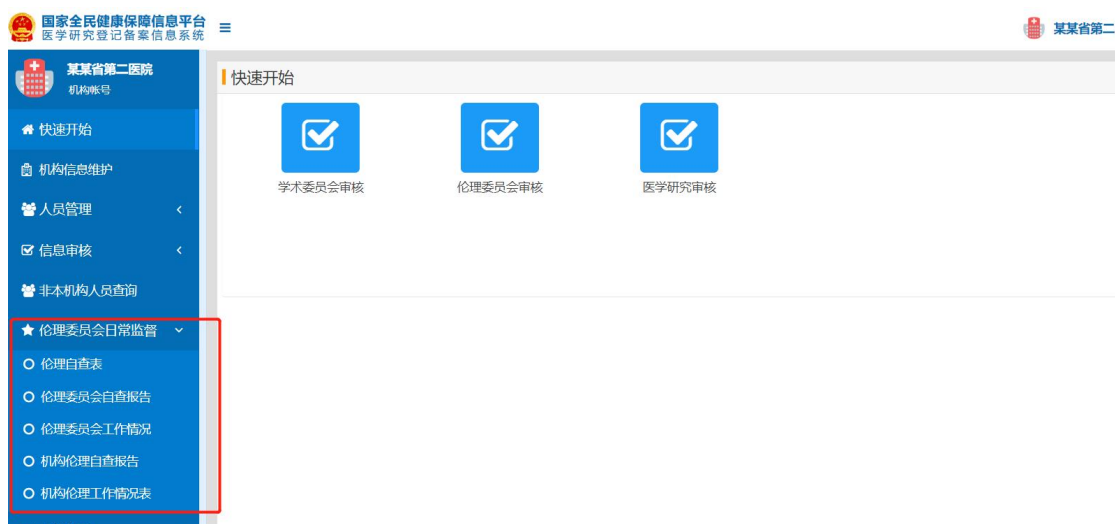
国家全民健康保障信息平台
医学研究登记备案信息系统
≡
某某省第二

某某省第二医院
机构帐号

快速开始
机构信息维护
人员管理 ‹
信息审核 ‹
非本机构人员查询
伦理委员会日常监督 ˅
伦理自查表
伦理委员会自查报告
伦理委员会工作情况
机构伦理自查报告
机构伦理工作情况表

快速开始

学术委员会审核
伦理委员会审核
医学研究审核